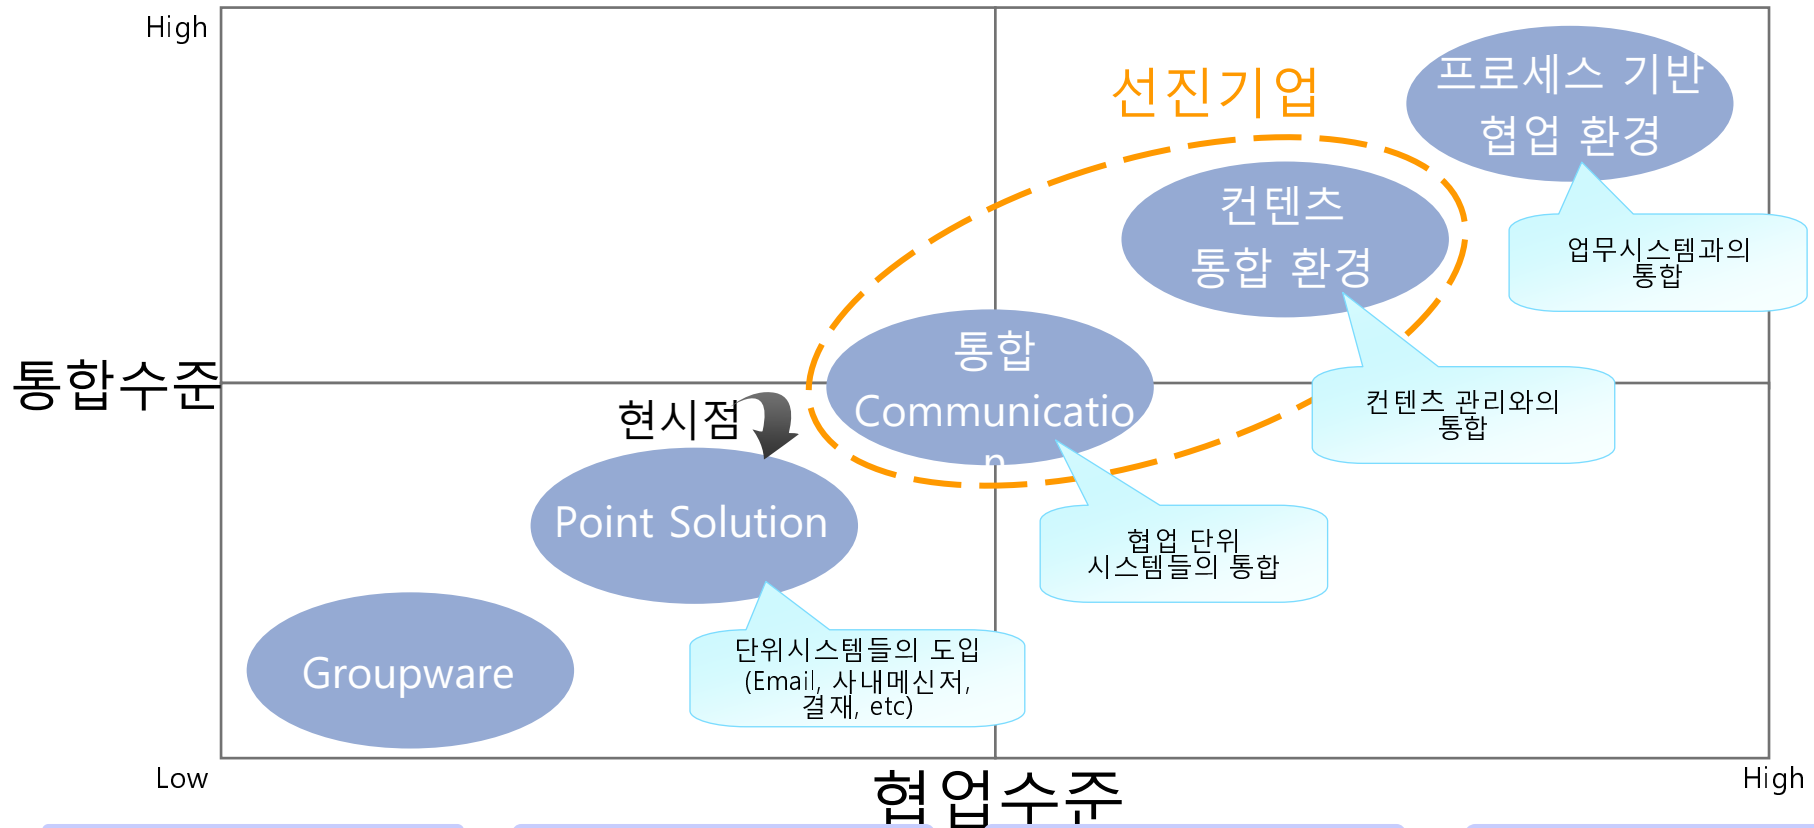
High

통합수준

Low

협업수준

High

선진기업

프로세스 기반
협업 환경

업무시스템과의
통합

컨텐츠
통합 환경

컨텐츠 관리와의
통합

통합
Communicatio
n

협업 단위
시스템들의 통합

현시점

Point Solution

단위시스템들의 도입
(Email, 사내메신저,
결재, etc)

Groupware